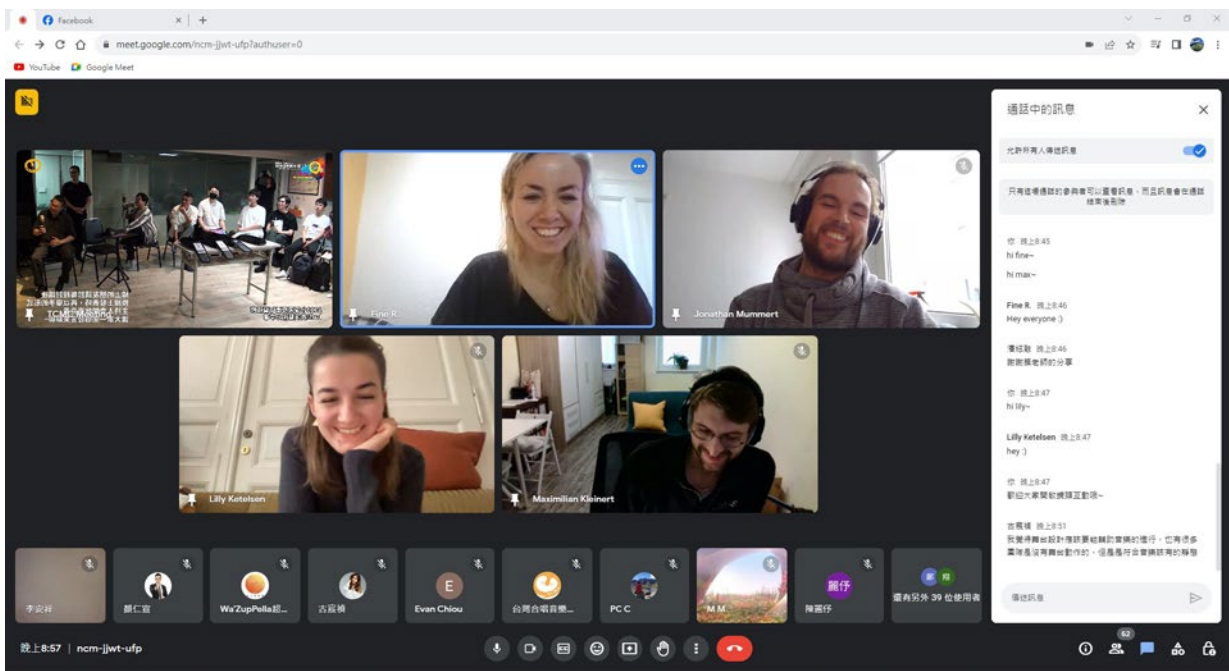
Facebook

meet.google.com/ncm-jjwt-ufp?authuser=0

YouTube Google Meet

通話中的訊息

允許所有人傳送訊息

只有這場通話的參與者可以查看訊息，而且訊息會在通話結束後刪除

你 晚上8:45
hi fine~
hi max~

Fine R. 晚上8:46
Hey everyone :)

潘冠穎 晚上8:46
謝謝張老師的分享

你 晚上8:47
hi lily~

Lilly Ketelsen 晚上8:47
hey :)

你 晚上8:47
歡迎大家開啟鏡頭互動唷~

吉宸禎 晚上8:51
我覺得舞台設計有該要組織的演講的進行，也有很多團隊是沒有舞台動作的，但是應符合音樂該有的靜態

傳送訊息

TCM

Fine R.

Jonathan Mummert

Lilly Ketelsen

Maximilian Kleinert

李安祥

顏仁宣

Wa'ZupPella起...

古宸禎

E

Evan Chiou

台灣合唱音樂...

PC C

M M

麗仔

陳麗仔

還有另外 39 位使用者

晚上8:57 | ncm-jjwt-ufp

62